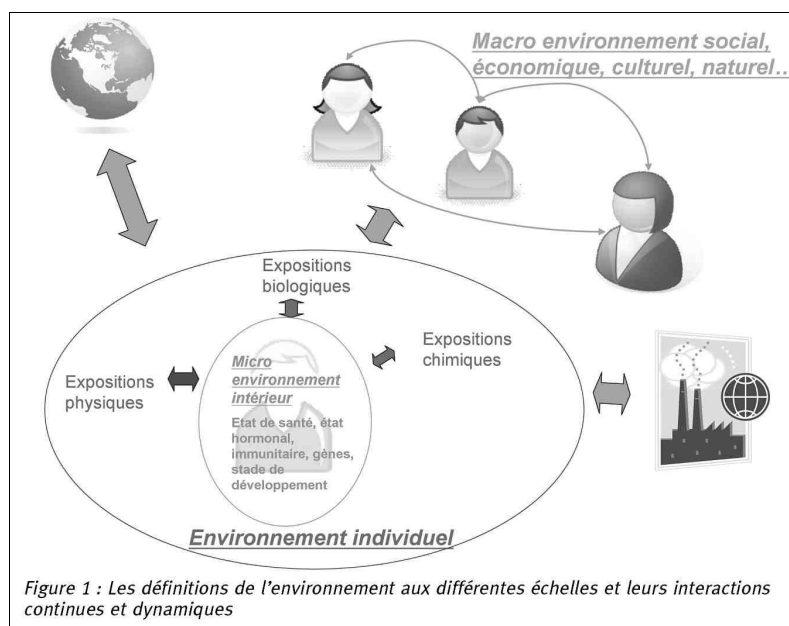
Macro environnement social, économique, culturel, naturel..

Expositions biologiques

Expositions chimiques

Expositions physiques

Micro environnement intérieur

Etat de santé, état hormonal, immunitaire, gènes, stade de développement

Environnement individuel

Figure 1 : Les définitions de l'environnement aux différentes échelles et leurs interactions continues et dynamiques